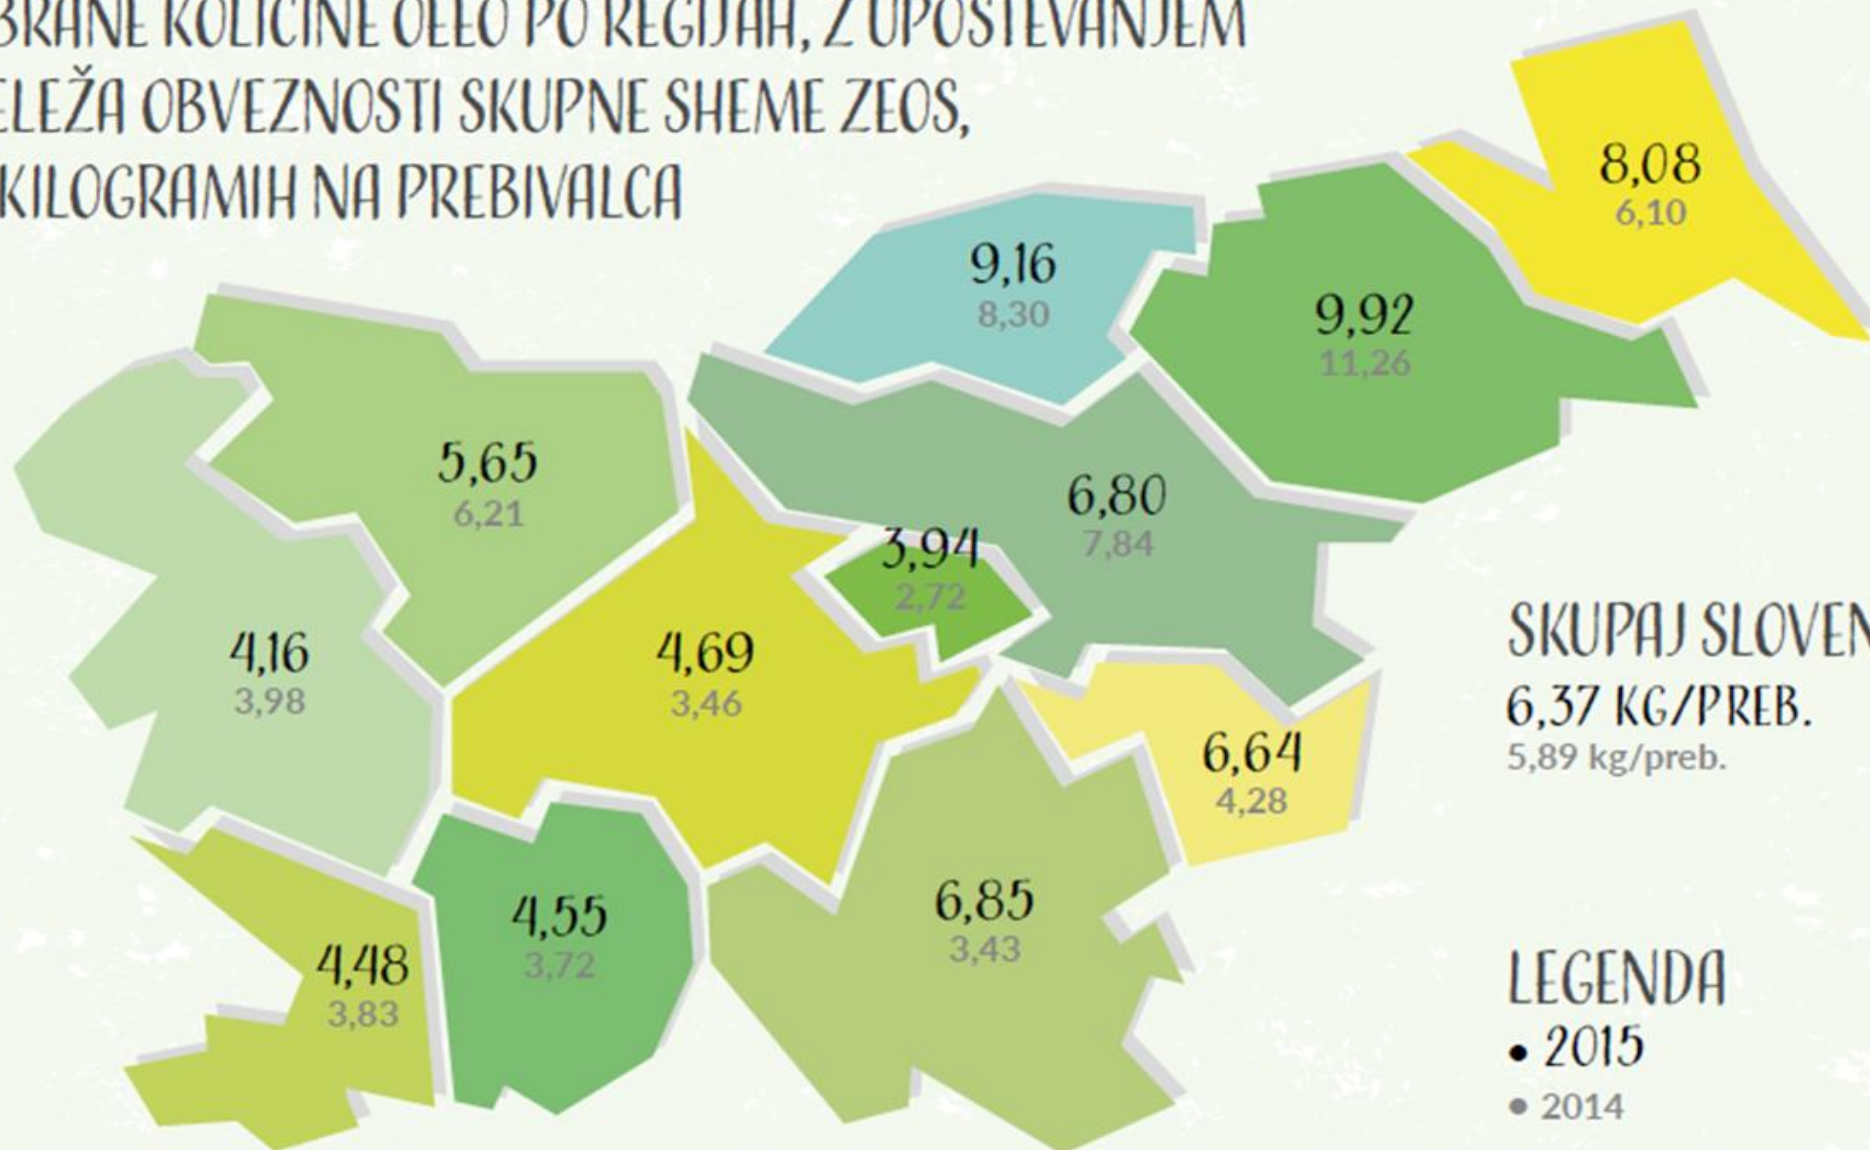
BRANE KOLIČINE OEEO PO REGIJAH, Z UPOŠTEVANJEM
ELEŽA OBVEZNOSTI SKUPNE SHEME ZEOS,
KILOGRAMIH NA PREBIVALCA

8,08
6,10

9,16
8,30

9,92
11,26

5,65
6,21

6,80
7,84

3,94
2,72

4,16
3,98

4,69
3,46

SKUPAJ SLOVEN
6,37 KG/PREB.
5,89 kg/preb.

6,64
4,28

6,85
3,43

4,55
3,72

4,48
3,83

LEGENDA
• 2015
• 2014